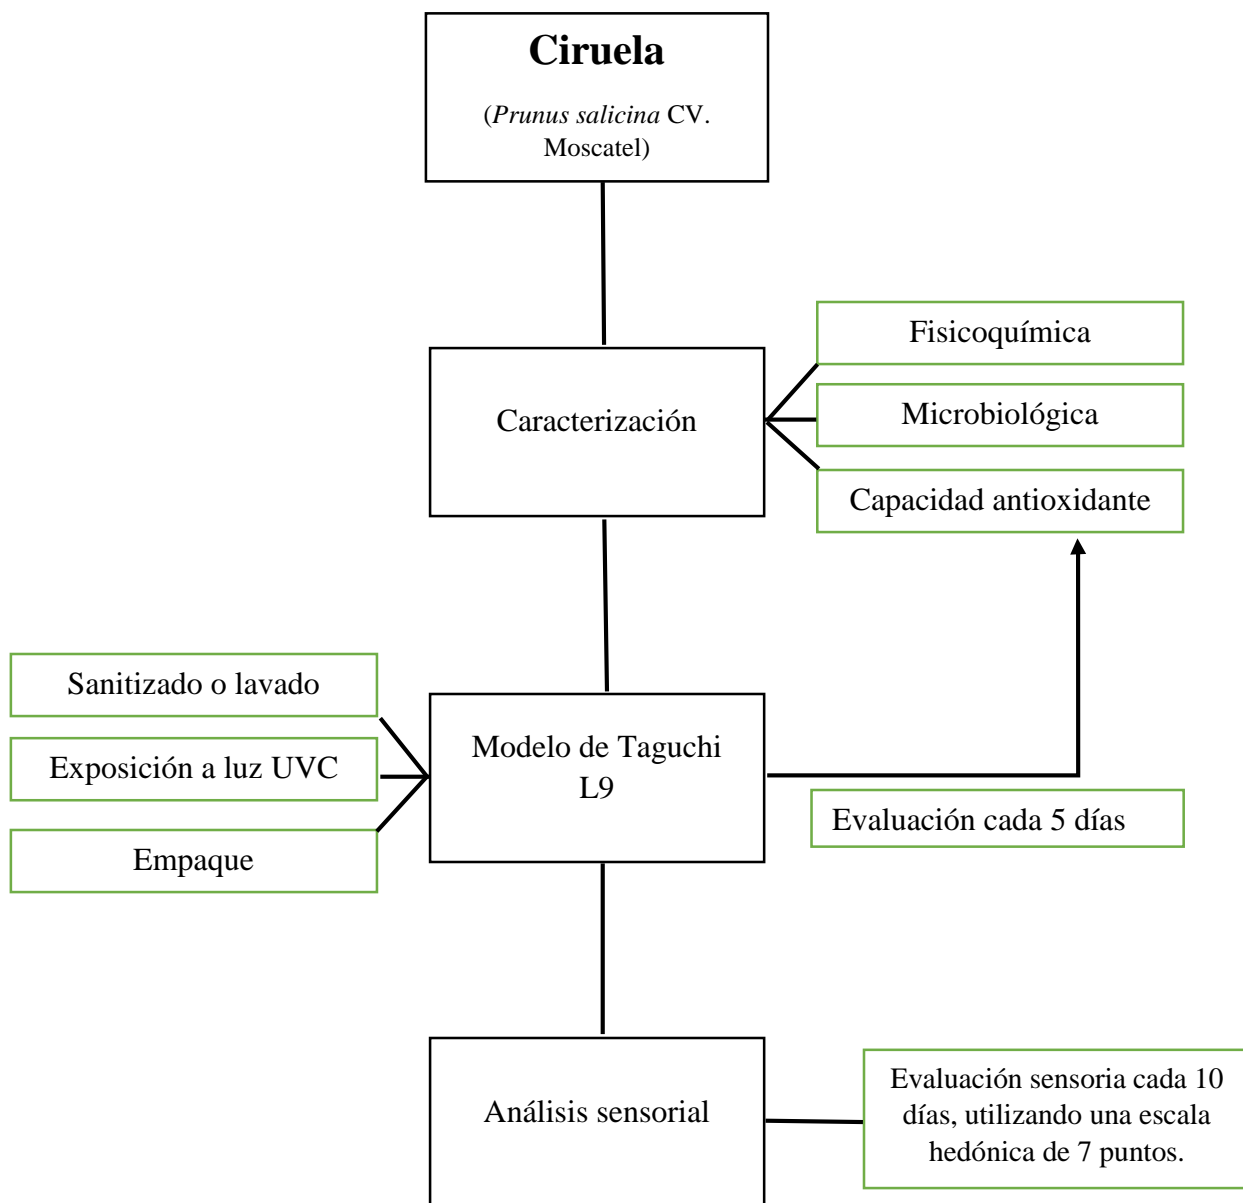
Ciruela

(Prunus salicina CV. Moscatel)

Caracterización

Fisicoquímica

Microbiológica

Capacidad antioxidante

Sanitizado o lavado

Exposición a luz UVC

Empaque

Modelo de Taguchi L9

Evaluación cada 5 días

Análisis sensorial

Evaluación sensoria cada 10 días, utilizando una escala hedónica de 7 puntos.